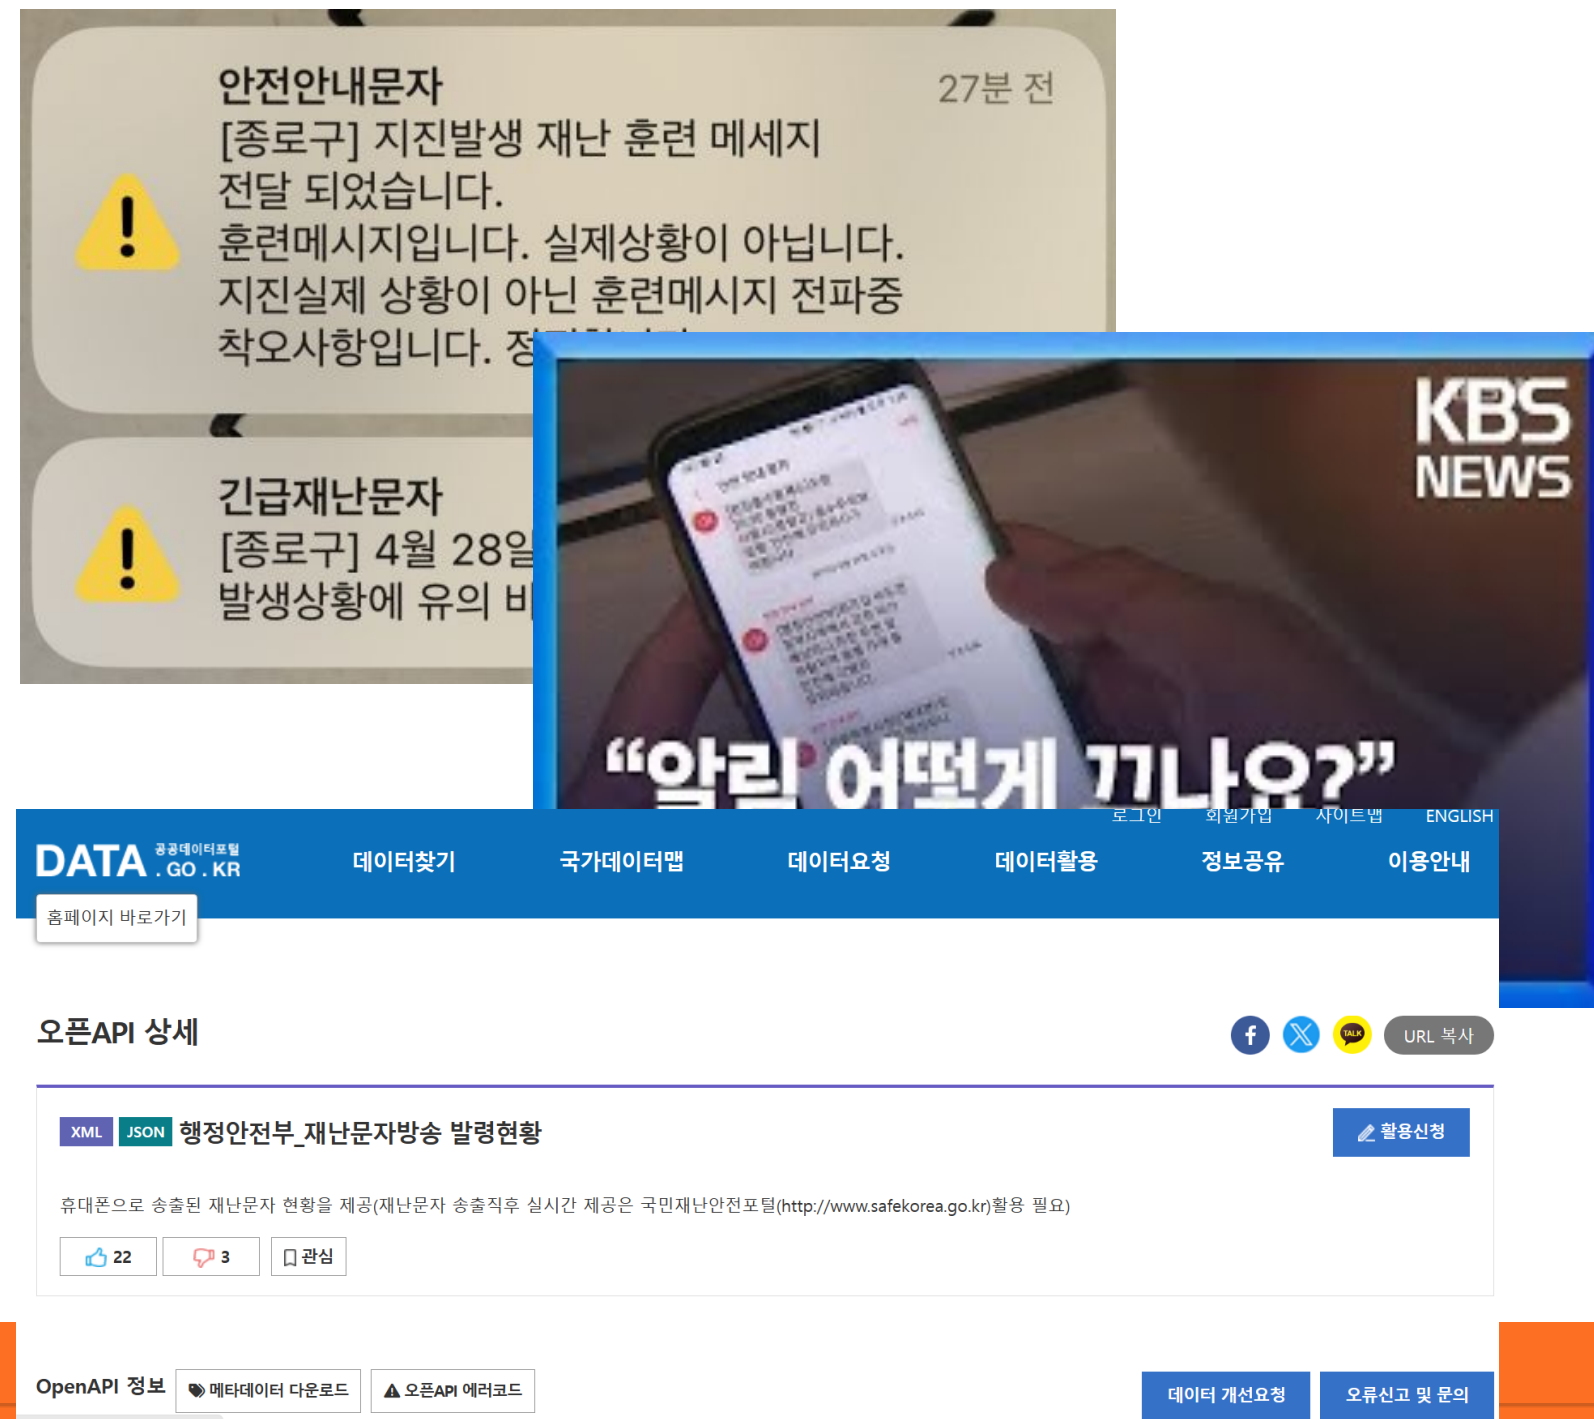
안전안내문자
27분 전
[종로구] 지진발생 재난 훈련 메세지 전달 되었습니다.
훈련메시지입니다. 실제상황이 아닙니다. 지진실제 상황이 아닌 훈련메시지 전파중 착오사항입니다. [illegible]

긴급재난문자
[종로구] 4월 28일 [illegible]
발생상황에 유의 바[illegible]

KBS NEWS

"알림 어떻게 끄나요?"

로그인 회원가입 사이트맵 ENGLISH

DATA 공공데이터포털 .GO.KR
데이터찾기 국가데이터맵 데이터요청 데이터활용 정보공유 이용안내
홈페이지 바로가기

오픈API 상세
URL 복사

XML JSON 행정안전부_재난문자방송 발령현황
활용신청

휴대폰으로 송출된 재난문자 현황을 제공(재난문자 송출직후 실시간 제공은 국민재난안전포털(http://www.safekorea.go.kr)활용 필요)

22 3 관심

OpenAPI 정보 메타데이터 다운로드 오픈API 에러코드 데이터 개선요청 오류신고 및 문의